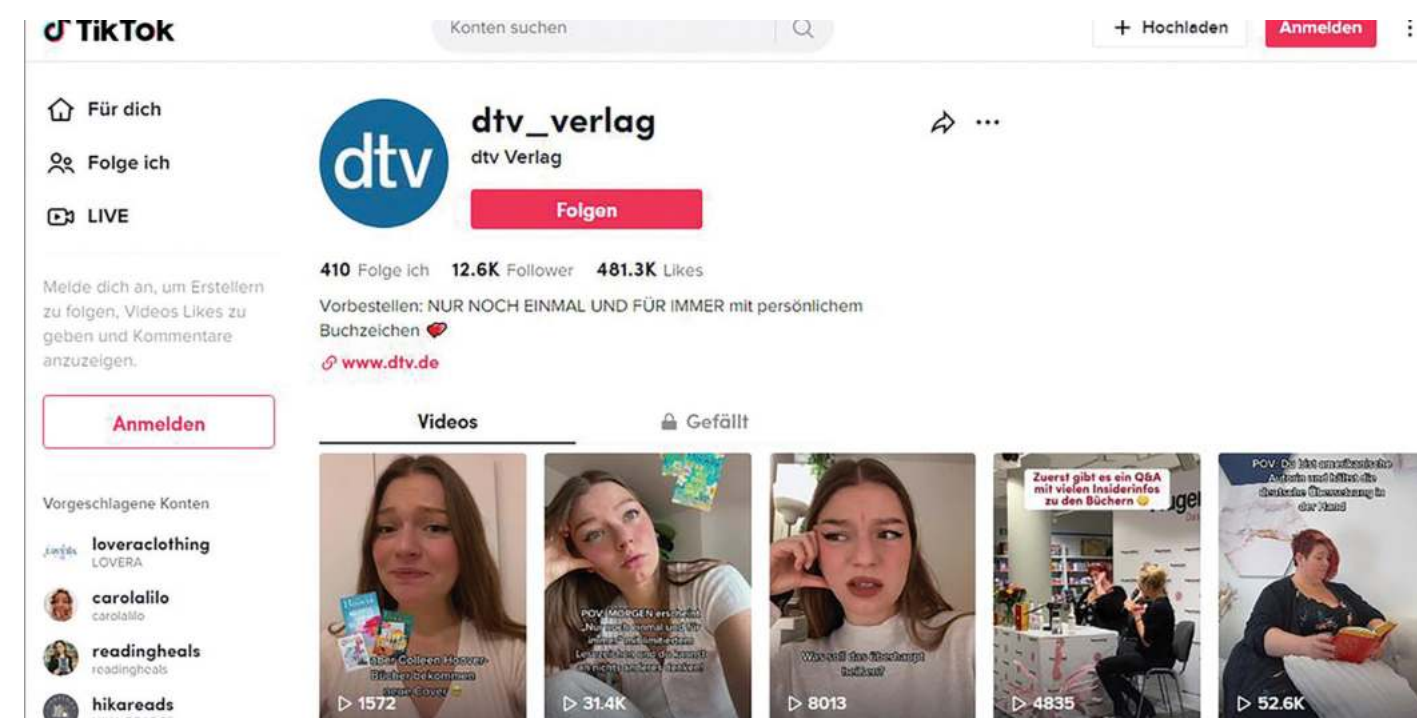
TikTok

Konten suchen

+ Hochladen

Anmelden

Für dich

Folge ich

LIVE

Melde dich an, um Erstellern zu folgen, Videos Likes zu geben und Kommentare anzuzeigen.

Anmelden

Vorgeschlagene Konten

loveraclothing
LOVERA

carolalilo
carolalilo

readingheals
readingheals

hikareads

dtv

dtv_verlag
dtv Verlag

Folgen

410 Folge ich 12.6K Follower 481.3K Likes

Vorbestellen: NUR NOCH EINMAL UND FÜR IMMER mit persönlichem Buchzeichen

www.dtv.de

Videos

Gefällt

aber Colleen Hoover-Bücher bekommen neue Cover

1572

POV: MORGEN erscheint „Nur noch einmal und für immer" mit limitiertem Lesezeichen und du kannst an nichts anderes denken

31.4K

Was soll das überhaupt heißen?

8013

Zuerst gibt es ein Q&A mit vielen Insiderinfos zu den Büchern

4835

POV: Du bist amerikanische Autorin und hältst die deutsche Übersetzung in der Hand

52.6K